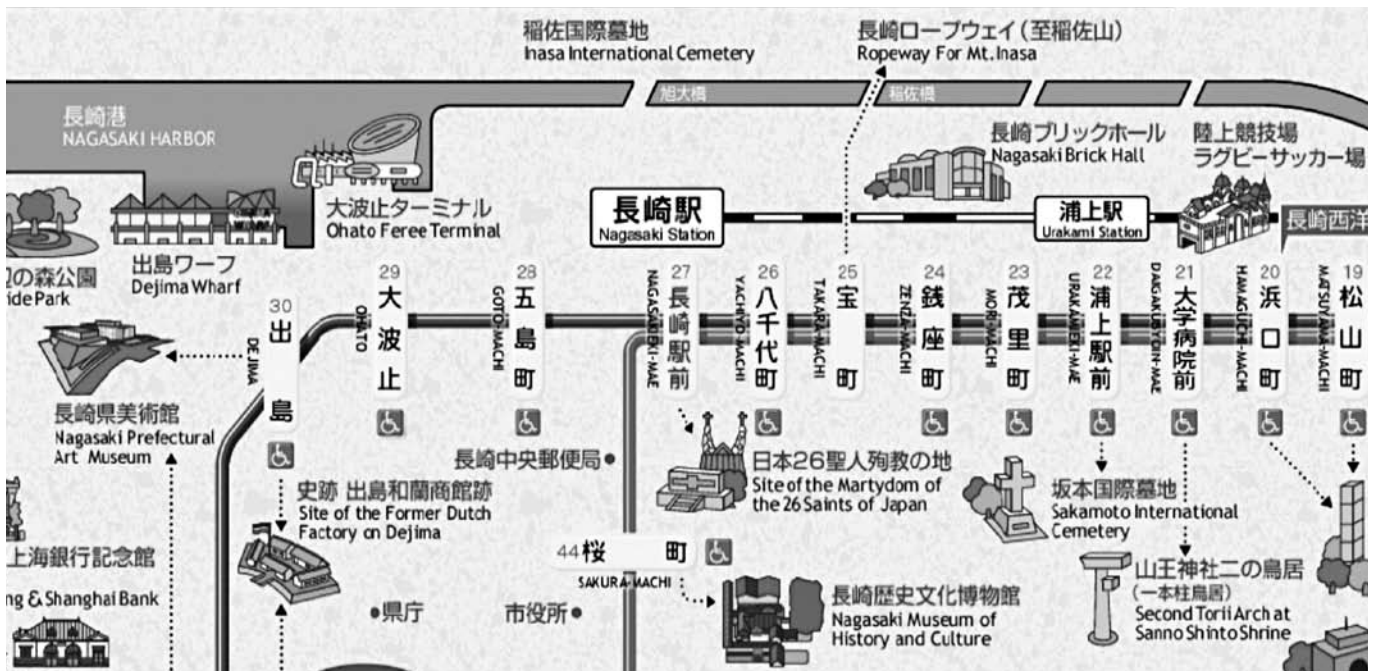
稲佐国際墓地
Inasa International Cemetery

長崎ロープウェイ（至稲佐山）
Ropeway For Mt.Inasa

旭大橋

稲佐橋

長崎港
NAGASAKI HARBOR

長崎ブリックホール
Nagasaki Brick Hall

陸上競技場
ラグビーサッカー場

大波止ターミナル
Ohato Feree Terminal

長崎駅
Nagasaki Station

浦上駅
Urakami Station

長崎西洋

の森公園
ide Park

出島ワーフ
Dejima Wharf

30
出
島
DEJIMA

29
大
波
止
OHATO

28
五
島
町
GOTO-MACHI

27
長
崎
駅
前
NAGASAKIEKI-MAE

26
八
千
代
町
YACHIYO-MACHI

25
宝
町
TAKARA-MACHI

24
銭
座
町
ZENZA-MACHI

23
茂
里
町
MORI-MACHI

22
浦
上
駅
前
URAKAMIEKI-MAE

21
大
学
病
院
前
DAIGAKUBYOIN-MAE

20
浜
口
町
HAMAGUCHI-MACHI

19
松
山
町
MATSUYAMA-MACHI

長崎県美術館
Nagasaki Prefectural Art Museum

長崎中央郵便局

日本26聖人殉教の地
Site of the Martydom of the 26 Saints of Japan

坂本国際墓地
Sakamoto International Cemetery

史跡 出島和蘭商館跡
Site of the Former Dutch Factory on Dejima

44 桜 町
SAKURA-MACHI

上海銀行記念館
ng & Shanghai Bank

山王神社二の鳥居
（一本柱鳥居）
Second Torii Arch at Sanno Shinto Shrine

●県庁

市役所●

長崎歴史文化博物館
Nagasaki Museum of History and Culture